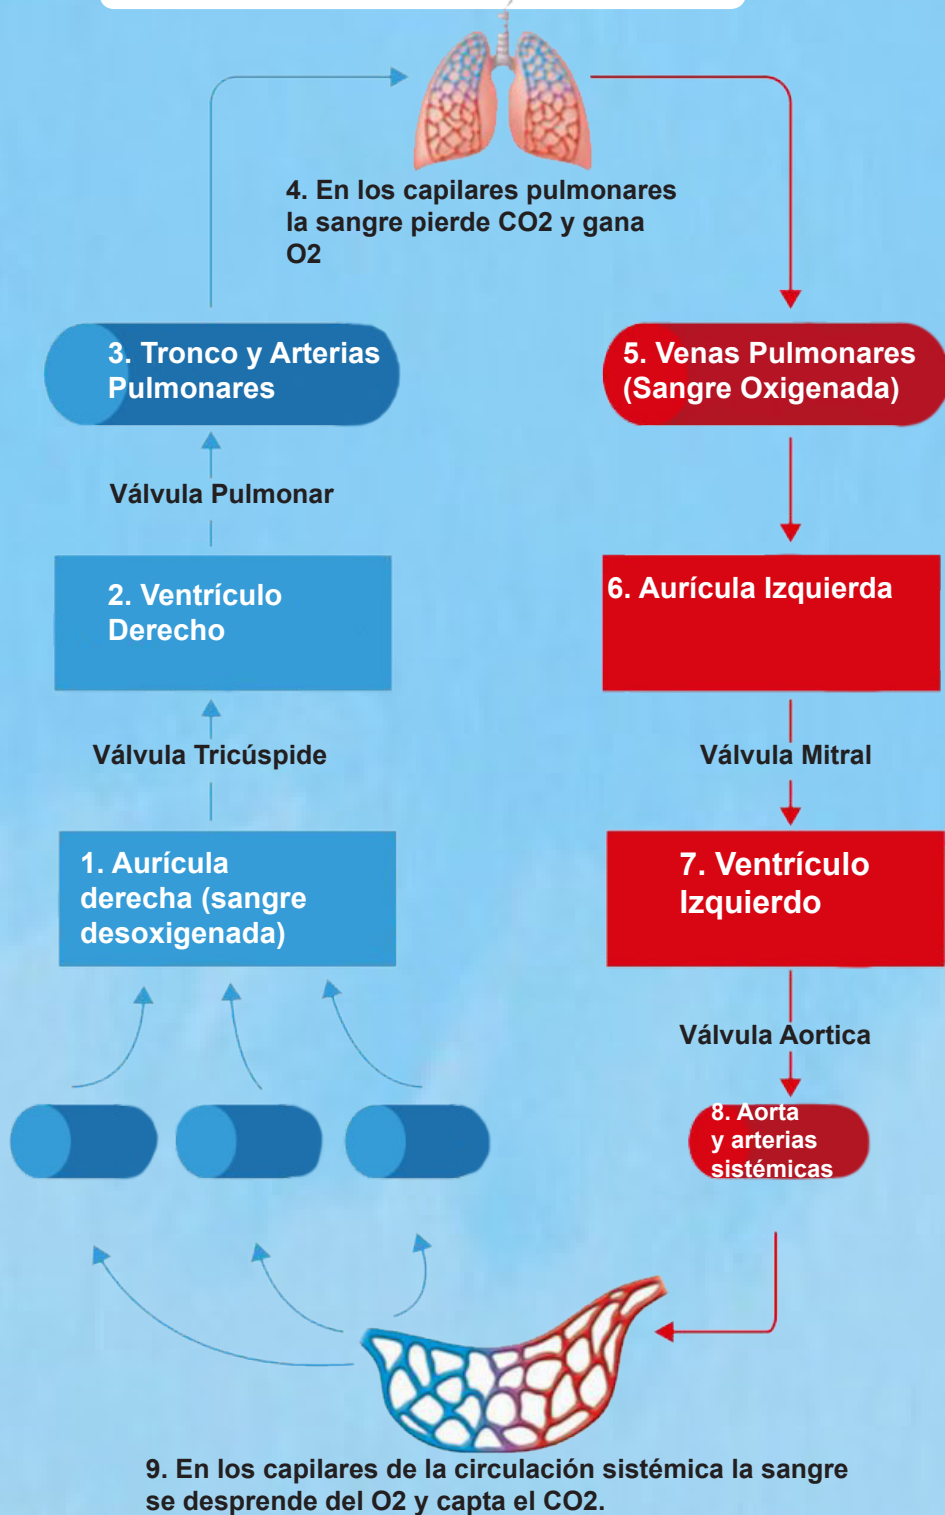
4. En los capilares pulmonares la sangre pierde CO2 y gana O2

3. Tronco y Arterias Pulmonares

5. Venas Pulmonares (Sangre Oxigenada)

Válvula Pulmonar

2. Ventrículo Derecho

6. Aurícula Izquierda

Válvula Tricúspide

Válvula Mitral

1. Aurícula derecha (sangre desoxigenada)

7. Ventrículo Izquierdo

Válvula Aortica

8. Aorta y arterias sistémicas

9. En los capilares de la circulación sistémica la sangre se desprende del O2 y capta el CO2.